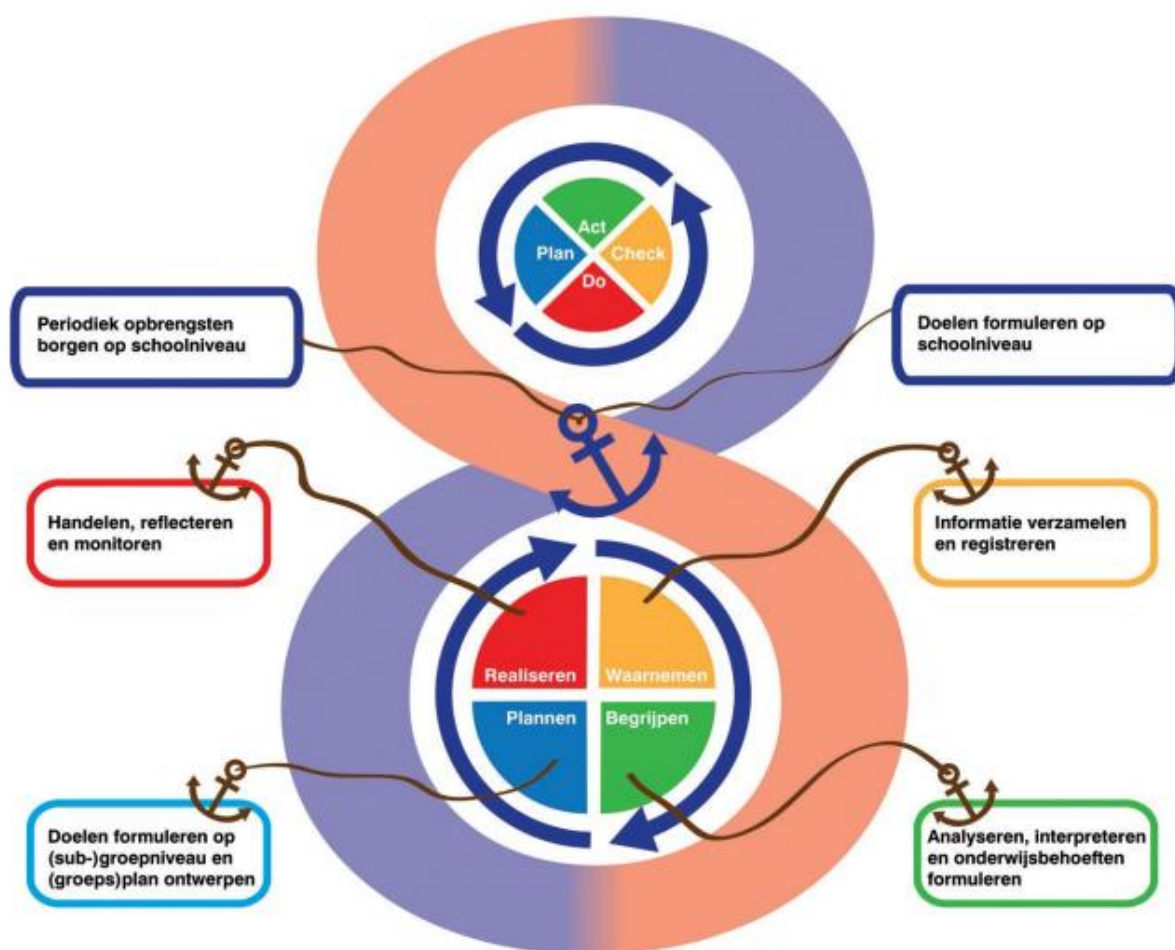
Act

Plan

Check

Do

Periodiek opbrengsten borgen op schoolniveau

Doelen formuleren op schoolniveau

Handelen, reflecteren en monitoren

Informatie verzamelen en registreren

Realiseren

Waarnemen

Plannen

Begrijpen

Doelen formuleren op (sub-)groepniveau en (groeps)plan ontwerpen

Analyseren, interpreteren en onderwijsbehoeften formuleren